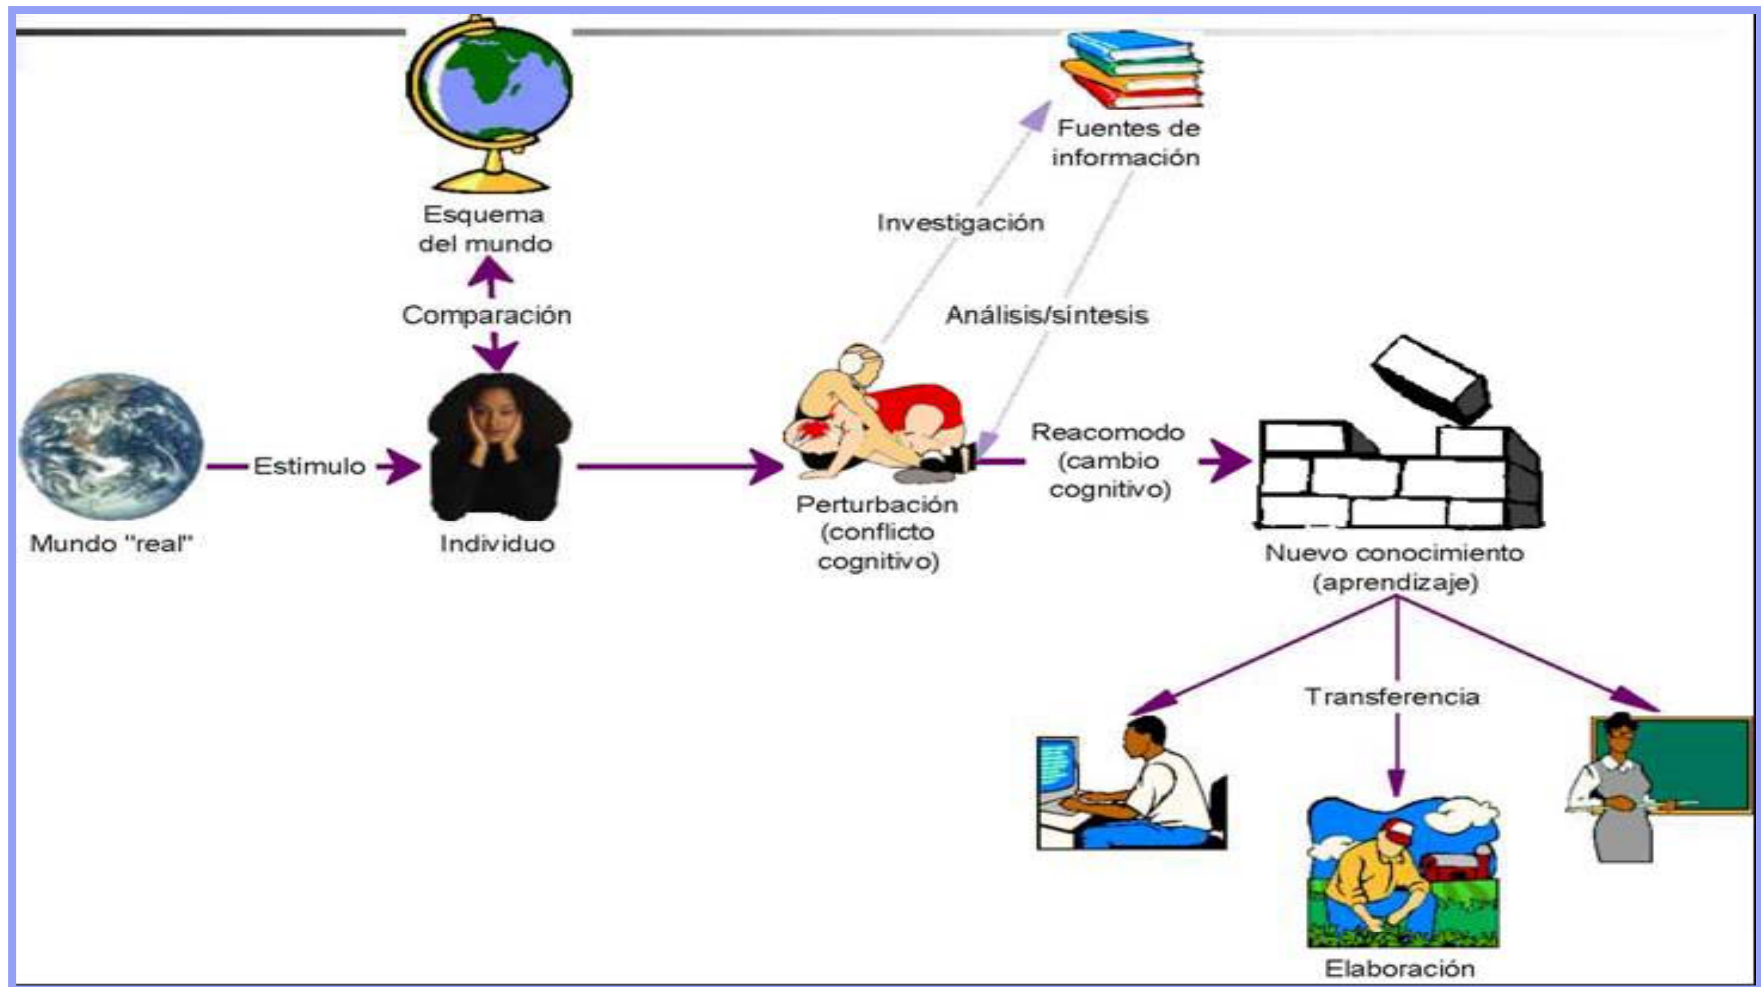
Esquema del mundo

Fuentes de información

Investigación

Comparación

Análisis/síntesis

Mundo "real"

Estimulo

Individuo

Perturbación (conflicto cognitivo)

Reacomodo (cambio cognitivo)

Nuevo conocimiento (aprendizaje)

Transferencia

Elaboración